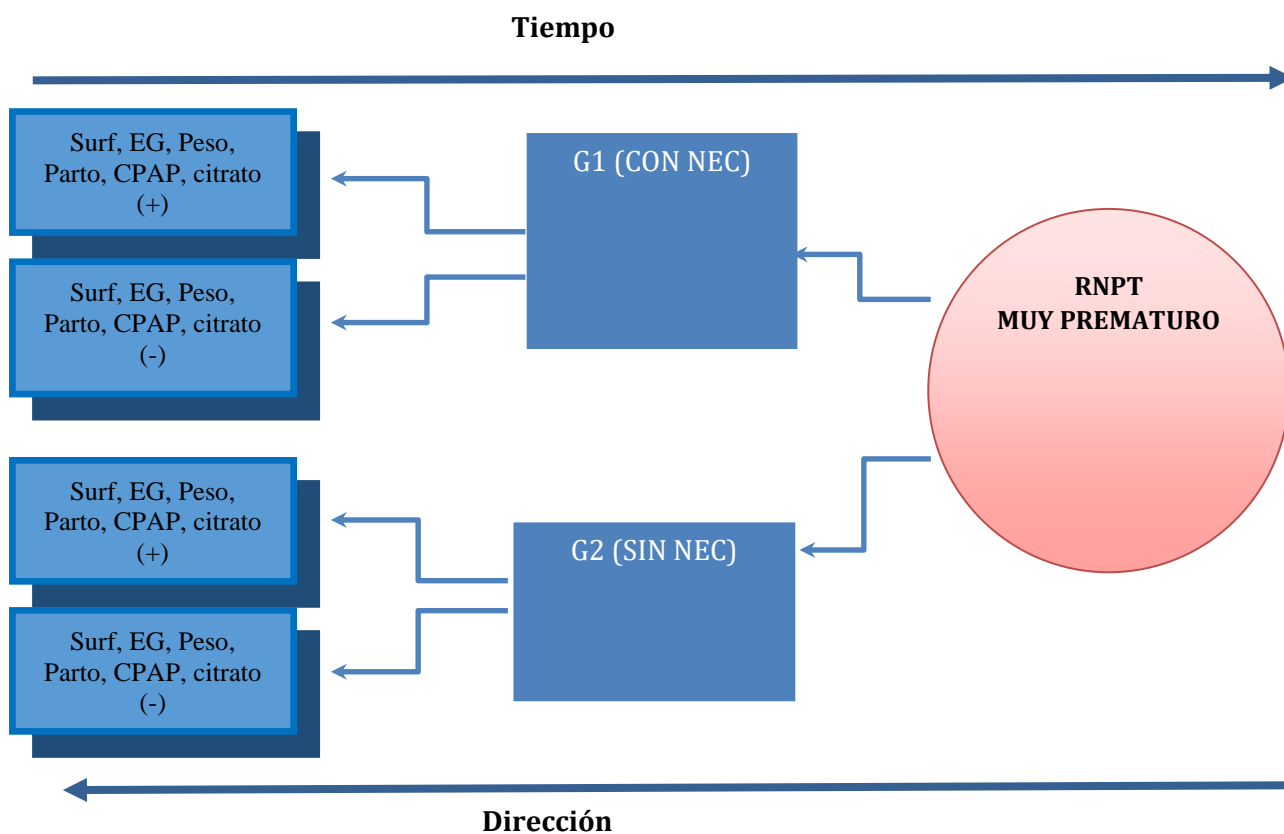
Tiempo

Surf, EG, Peso, Parto, CPAP, citrato (+)

Surf, EG, Peso, Parto, CPAP, citrato (-)

G1 (CON NEC)

RNPT
MUY PREMATURO

Surf, EG, Peso, Parto, CPAP, citrato (+)

Surf, EG, Peso, Parto, CPAP, citrato (-)

G2 (SIN NEC)

Dirección